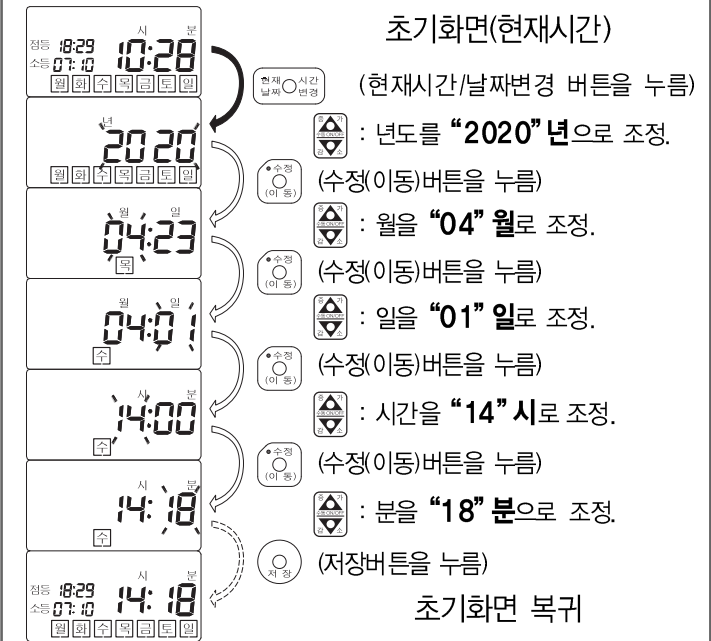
시 분
점등 18:29 10:28
소등 07:10
월 화 수 목 금 토 일

초기화면(현재시간)

현재 날짜 시간 변경

(현재시간/날짜변경 버튼을 누름)

년
2020
월 화 수 목 금 토 일

: 년도를 "2020" 년으로 조정.

수정 (이 동)

(수정(이동)버튼을 누름)

월 일
04:23
목

: 월을 "04" 월로 조정.

(수정(이동)버튼을 누름)

월 일
04:01
수

: 일을 "01" 일로 조정.

(수정(이동)버튼을 누름)

시 분
14:00
수

: 시간을 "14" 시로 조정.

(수정(이동)버튼을 누름)

시 분
14:18
수

: 분을 "18" 분으로 조정.

저 장

(저장버튼을 누름)

시 분
점등 18:29 14:18
소등 07:10
월 화 수 목 금 토 일

초기화면 복귀